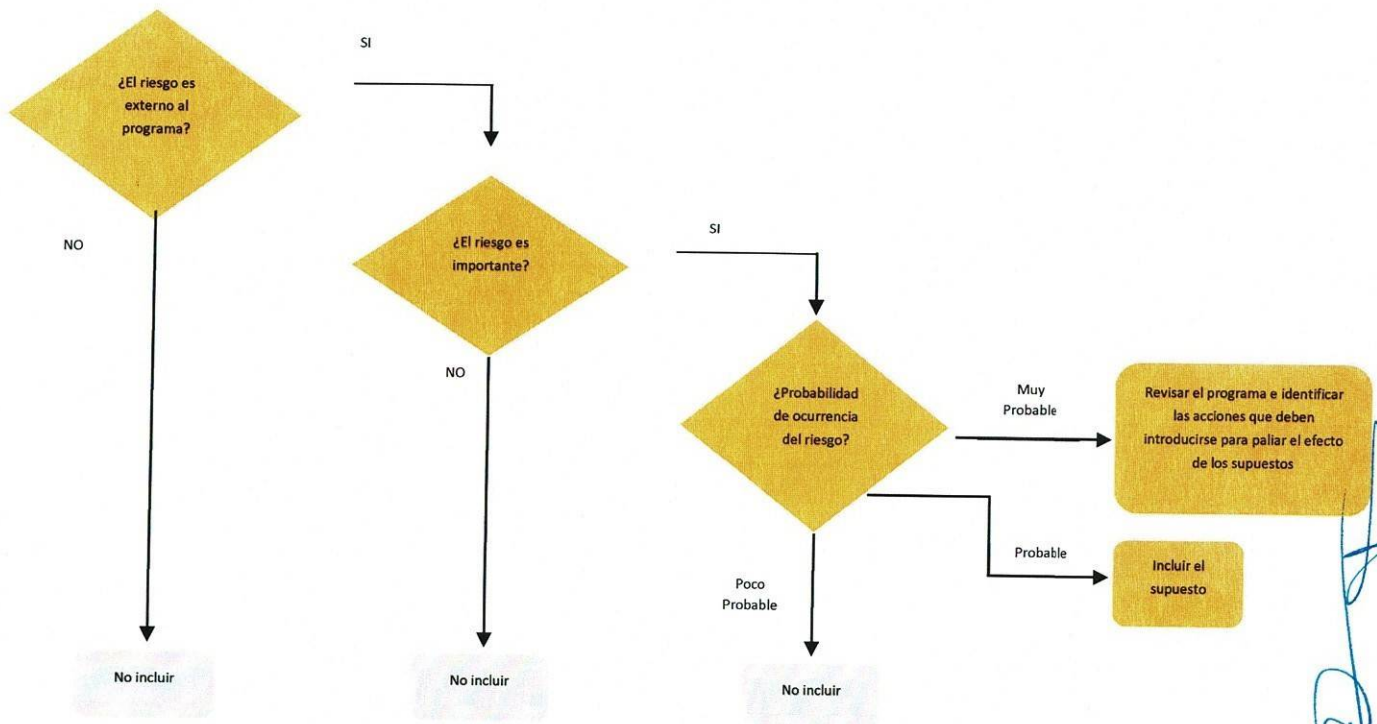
¿El riesgo es externo al programa?

SI

NO

¿El riesgo es importante?

SI

NO

¿Probabilidad de ocurrencia del riesgo?

Muy Probable

Revisar el programa e identificar las acciones que deben introducirse para paliar el efecto de los supuestos

Probable

Incluir el supuesto

Poco Probable

No incluir

No incluir

No incluir